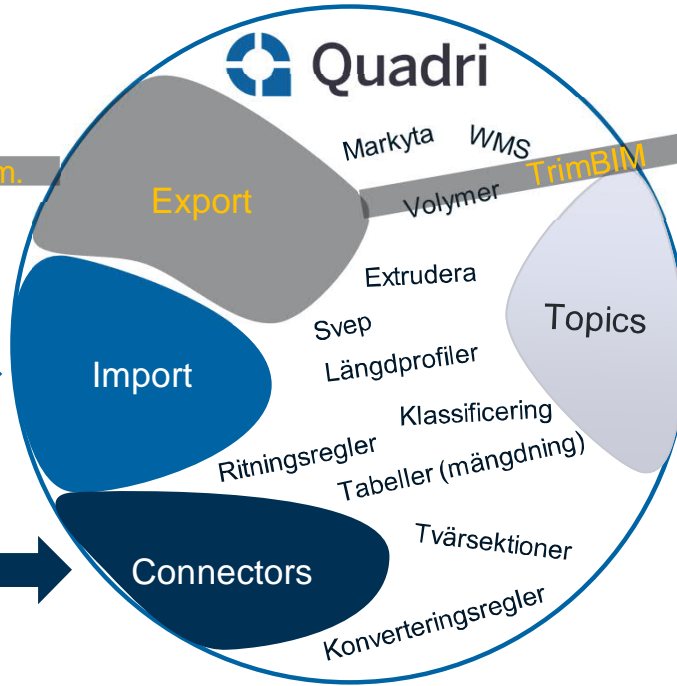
Quadri

m.

Export

Markyta

WMS

TrimBIM

Volymer

Extrudera

Topics

Svep

Import

Längdprofiler

Klassificering

Ritningsregler

Tabeller (mängdning)

Tvärsektioner

Connectors

Konverteringsregler